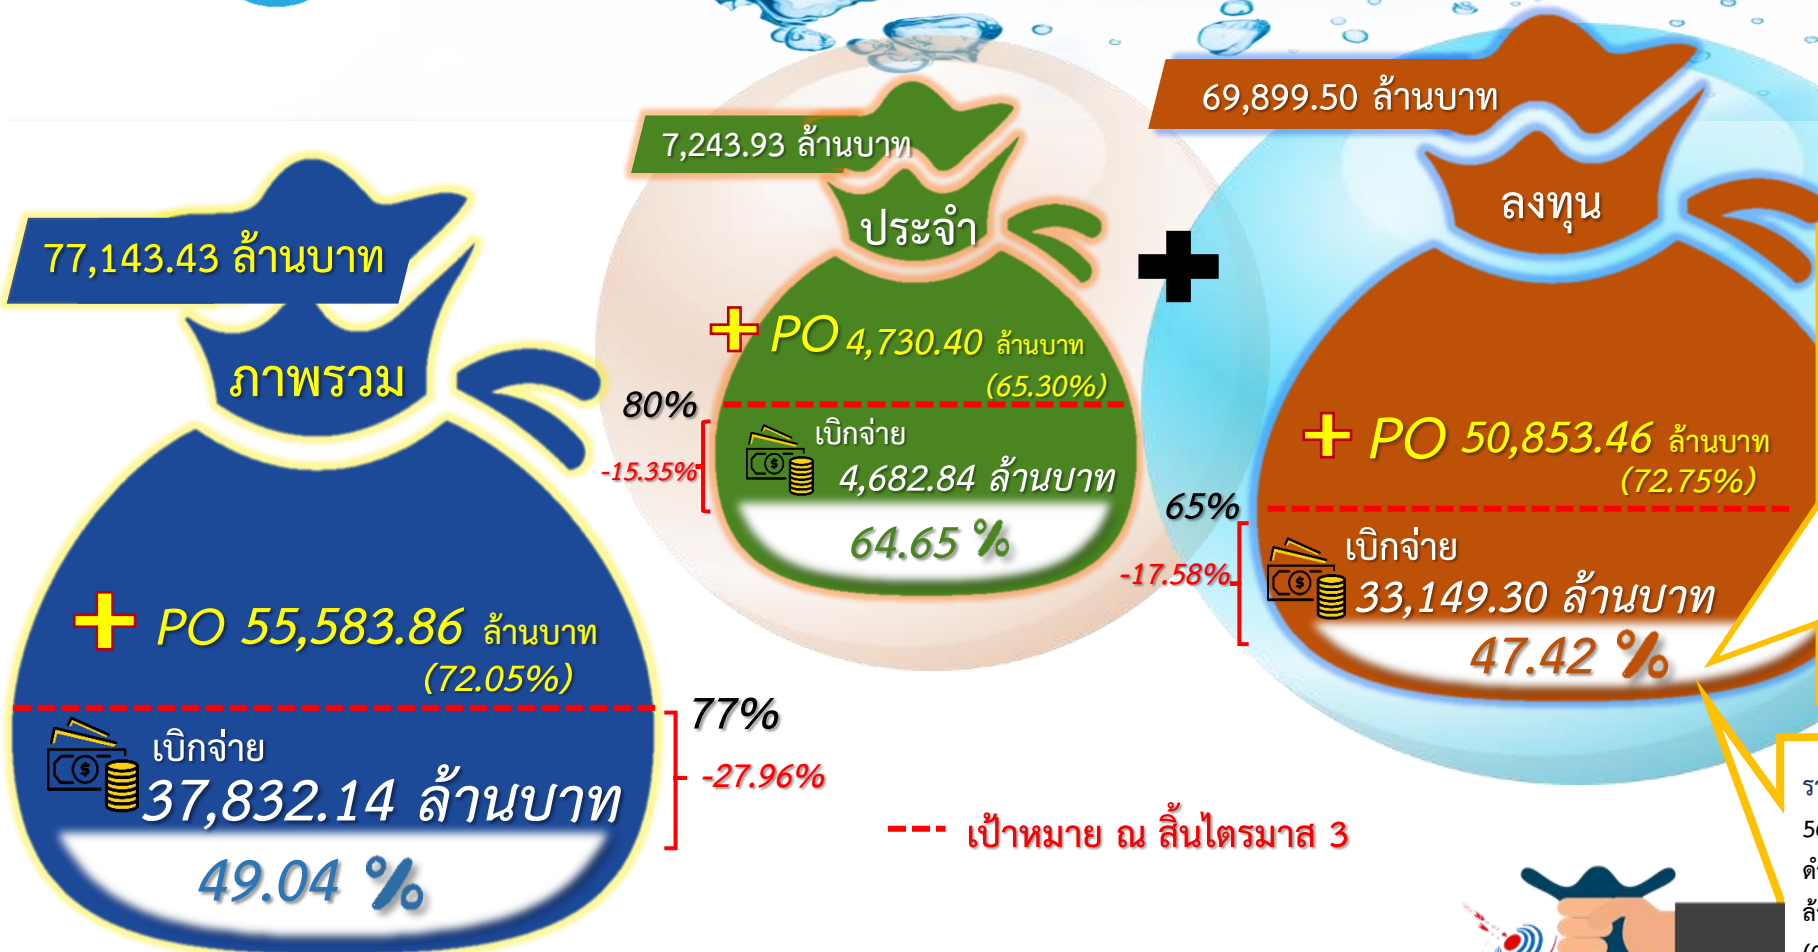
77,143.43 ล้านบาท

ภาพรวม

PO 55,583.86 ล้านบาท (72.05%)

เบิกจ่าย 37,832.14 ล้านบาท

49.04 %

77%

-27.96%

7,243.93 ล้านบาท

ประจำ

PO 4,730.40 ล้านบาท (65.30%)

80%

-15.35%

เบิกจ่าย 4,682.84 ล้านบาท

64.65 %

69,899.50 ล้านบาท

ลงทุน

PO 50,853.46 ล้านบาท (72.75%)

65%

-17.58%

เบิกจ่าย 33,149.30 ล้านบาท

47.42 %

เป้าหมาย ณ สิ้นไตรมาส 3

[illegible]